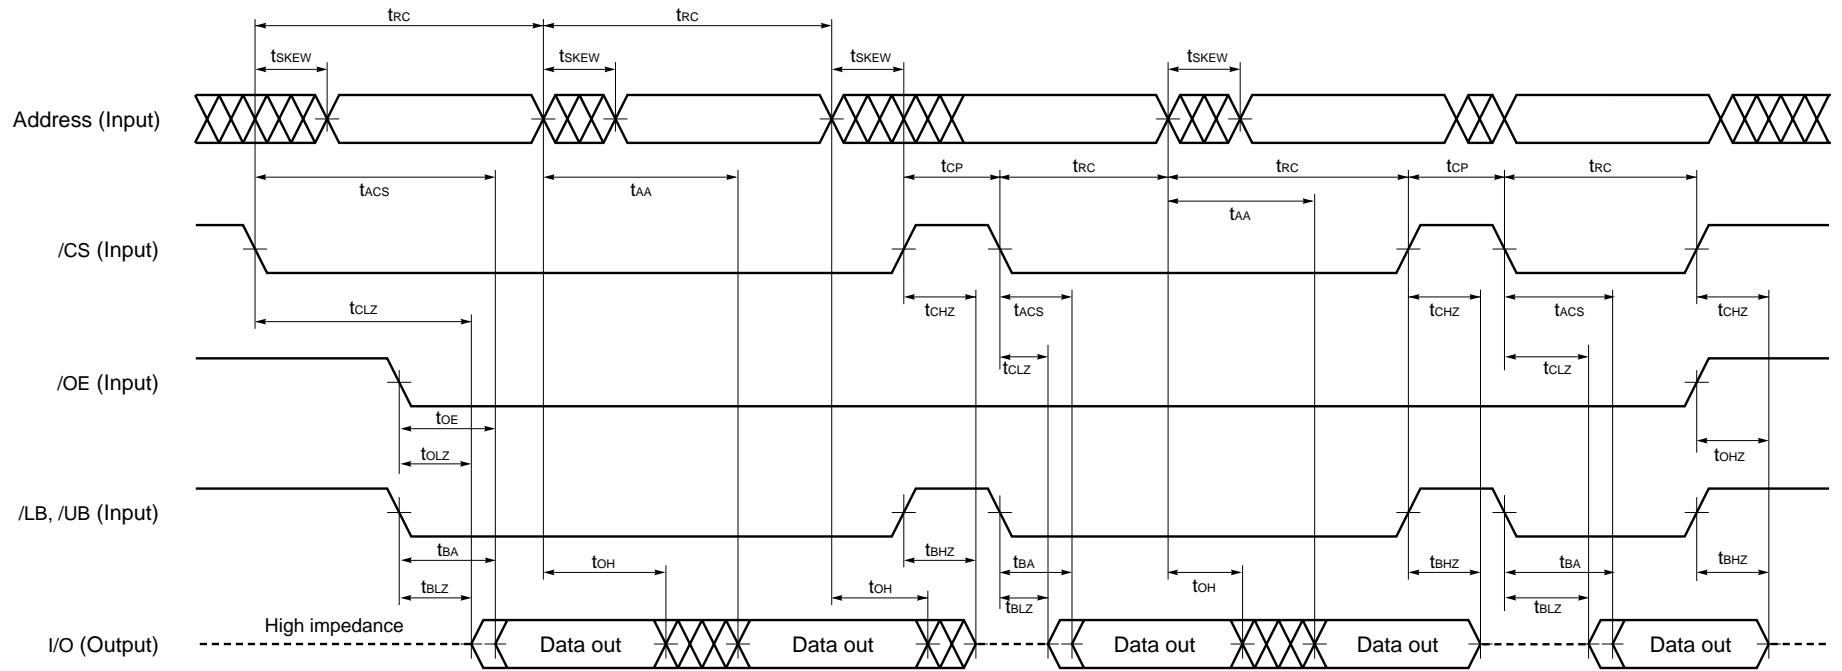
$t_{RC}$ $t_{RC}$

$t_{SKEW}$ $t_{SKEW}$ $t_{SKEW}$ $t_{SKEW}$

Address (Input)

$t_{ACS}$ $t_{AA}$ $t_{CP}$ $t_{RC}$ $t_{RC}$ $t_{CP}$ $t_{RC}$

$t_{AA}$

/CS (Input)

$t_{CLZ}$ $t_{CHZ}$ $t_{ACS}$ $t_{CHZ}$ $t_{ACS}$ $t_{CHZ}$

$t_{CLZ}$ $t_{CLZ}$

/OE (Input)

$t_{OE}$

$t_{OLZ}$ $t_{OHZ}$

/LB, /UB (Input)

$t_{BA}$ $t_{OH}$ $t_{BHZ}$ $t_{BA}$ $t_{BHZ}$ $t_{BA}$ $t_{BHZ}$

$t_{BLZ}$ $t_{OH}$ $t_{BLZ}$ $t_{OH}$ $t_{BLZ}$

High impedance

I/O (Output) Data out Data out Data out Data out Data out